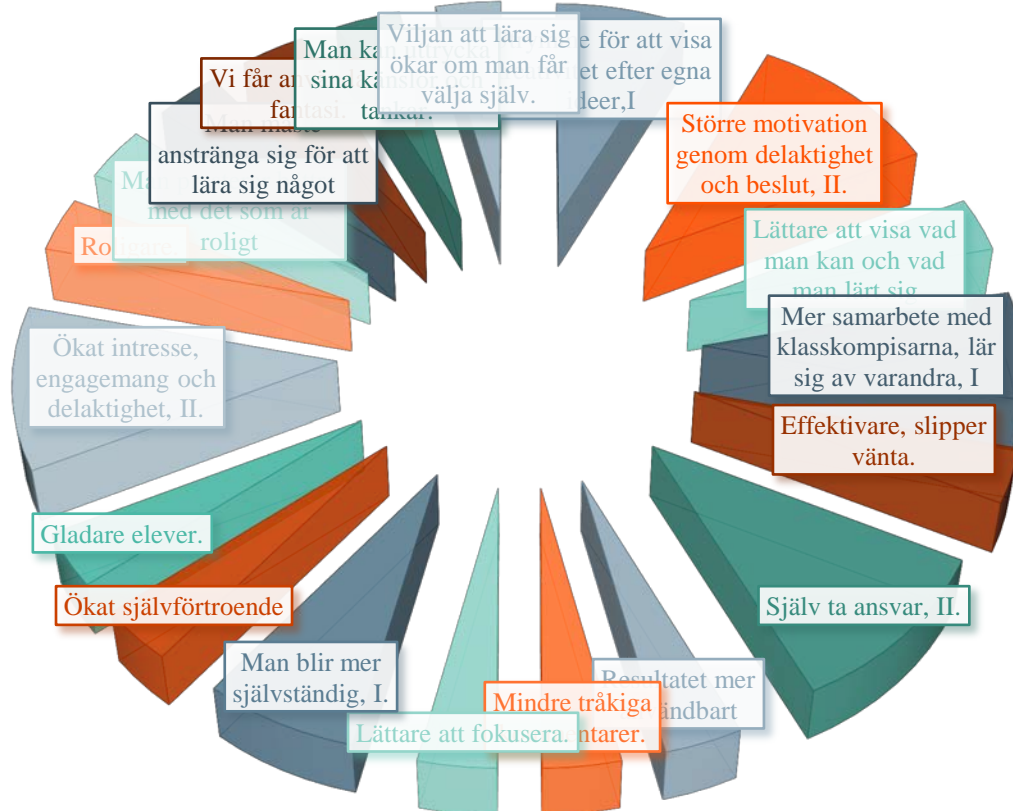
Viljan att lära sig ökar om man får välja själv.

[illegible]e för att visa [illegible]et efter egna ideer,I

Man kan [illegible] sina k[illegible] tankar.

Vi får an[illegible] fantasi.

Man måste anstränga sig för att lära sig något

Ma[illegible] med det som är roligt

Ro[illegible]

Större motivation genom delaktighet och beslut, II.

Lättare att visa vad man kan och vad man lärt sig

Mer samarbete med klasskompisarna, lär sig av varandra, I

Effektivare, slipper vänta.

Ökat intresse, engagemang och delaktighet, II.

Gladare elever.

Ökat självförtroende

Själv ta ansvar, II.

Man blir mer självständig, I.

Resultatet mer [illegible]ändbart

Mindre tråkiga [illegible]ntarer.

Lättare att fokusera.